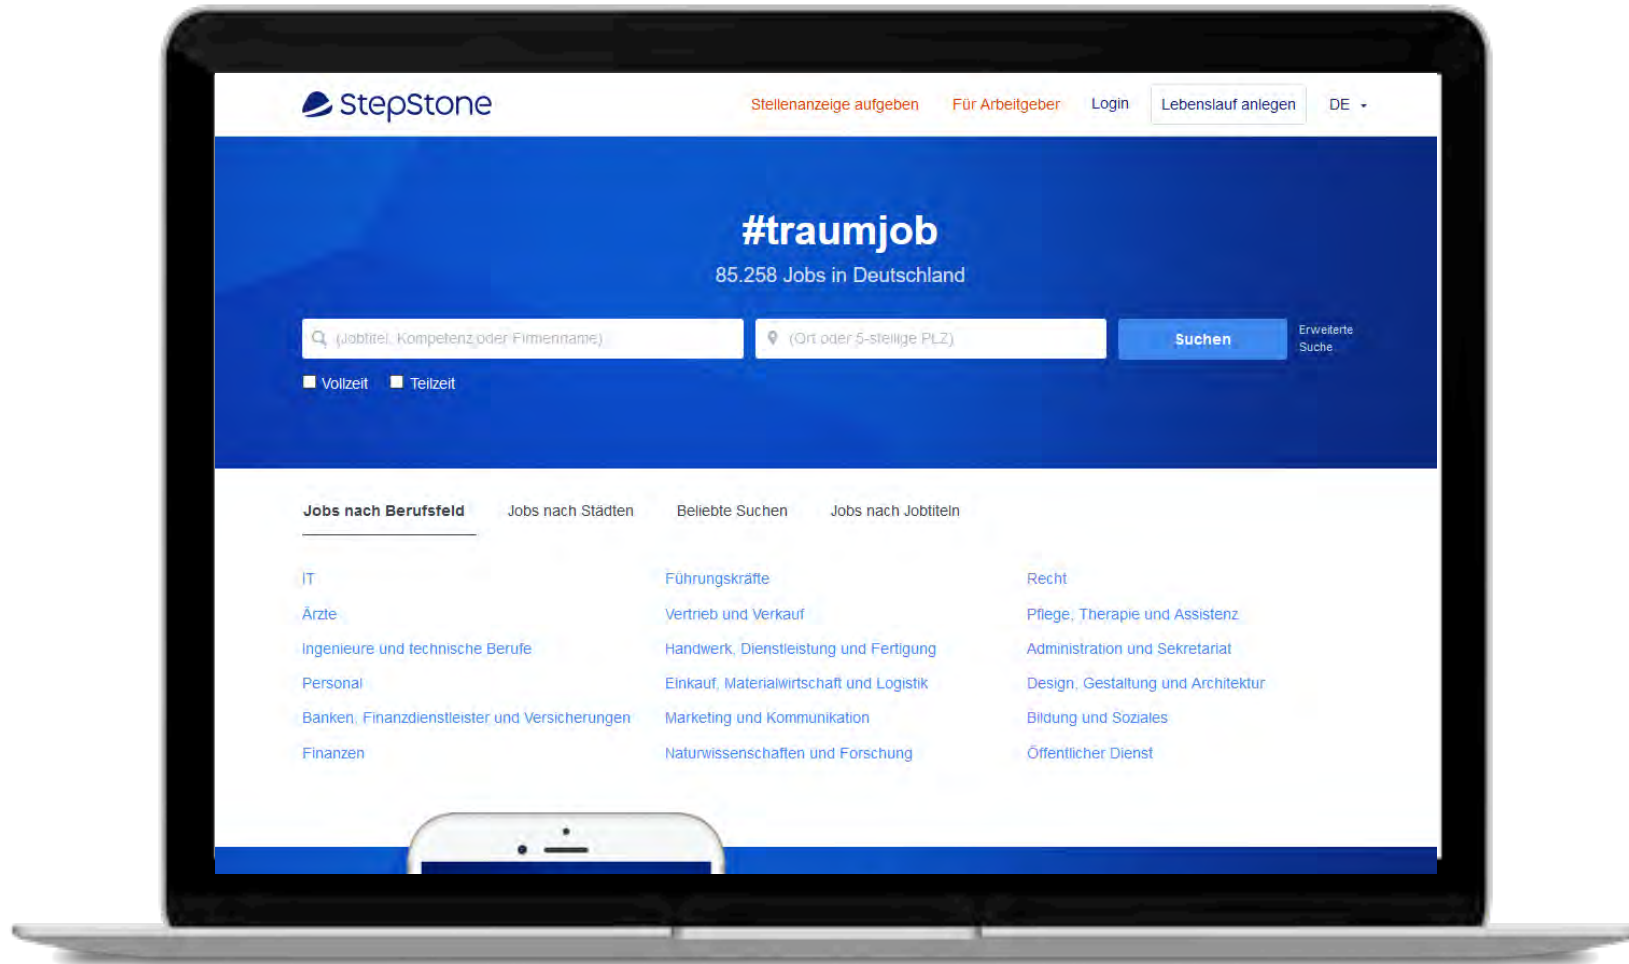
StepStone

Stellenanzeige aufgeben Für Arbeitgeber Login Lebenslauf anlegen DE

#traumjob

85.258 Jobs in Deutschland

(Jobtitel, Kompetenz oder Firmenname) (Ort oder 5-stellige PLZ) Suchen Erweiterte Suche

Vollzeit Teilzeit

Jobs nach Berufsfeld Jobs nach Städten Beliebte Suchen Jobs nach Jobtiteln

IT
Ärzte
Ingenieure und technische Berufe
Personal
Banken, Finanzdienstleister und Versicherungen
Finanzen

Führungskräfte
Vertrieb und Verkauf
Handwerk, Dienstleistung und Fertigung
Einkauf, Materialwirtschaft und Logistik
Marketing und Kommunikation
Naturwissenschaften und Forschung

Recht
Pflege, Therapie und Assistenz
Administration und Sekretariat
Design, Gestaltung und Architektur
Bildung und Soziales
Öffentlicher Dienst